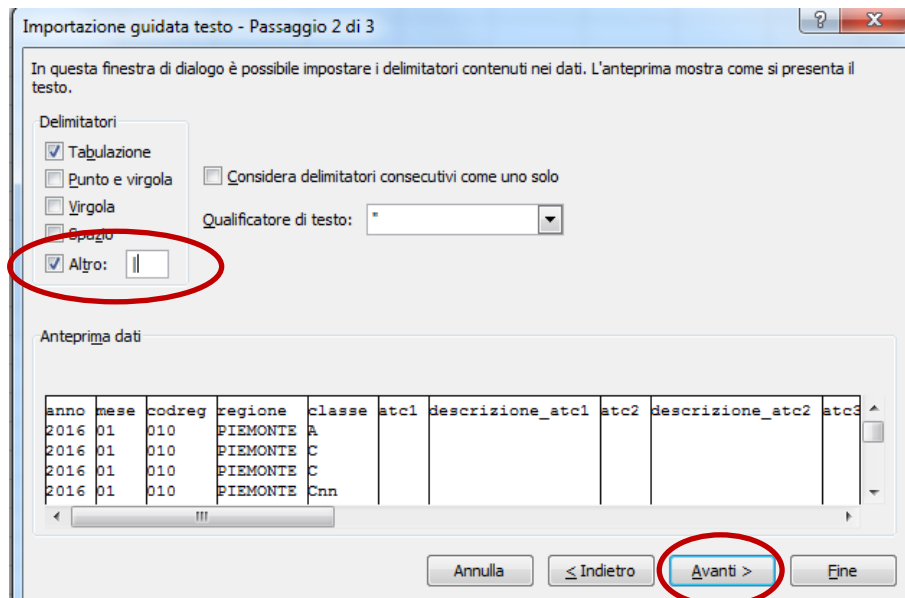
Importazione guidata testo - Passaggio 2 di 3

?

X

In questa finestra di dialogo è possibile impostare i delimitatori contenuti nei dati. L'anteprima mostra come si presenta il testo.

Delimitatori

Tabulazione

Punto e virgola

Virgola

Spazio

Altro: |

Considera delimitatori consecutivi come uno solo

Qualificatore di testo: "

Anteprima dati

| anno | mese | codreg | regione | classe | atc1 | descrizione_atc1 | atc2 | descrizione_atc2 | atc3 |
|---|---|---|---|---|---|---|---|---|---|
| 2016 | 01 | 010 | PIEMONTE | A | | | | | |
| 2016 | 01 | 010 | PIEMONTE | C | | | | | |
| 2016 | 01 | 010 | PIEMONTE | C | | | | | |
| 2016 | 01 | 010 | PIEMONTE | Cnn | | | | | |

Annulla

< Indietro

Avanti >

Fine